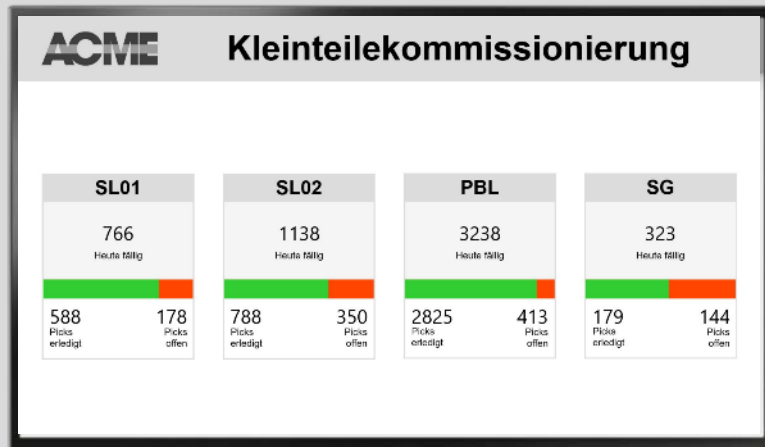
ACME

Kleinteilekommissionierung

SL01

766
Heute fällig

588
Picks erledigt

178
Picks offen

SL02

1138
Heute fällig

788
Picks erledigt

350
Picks offen

PBL

3238
Heute fällig

2825
Picks erledigt

413
Picks offen

SG

323
Heute fällig

179
Picks erledigt

144
Picks offen